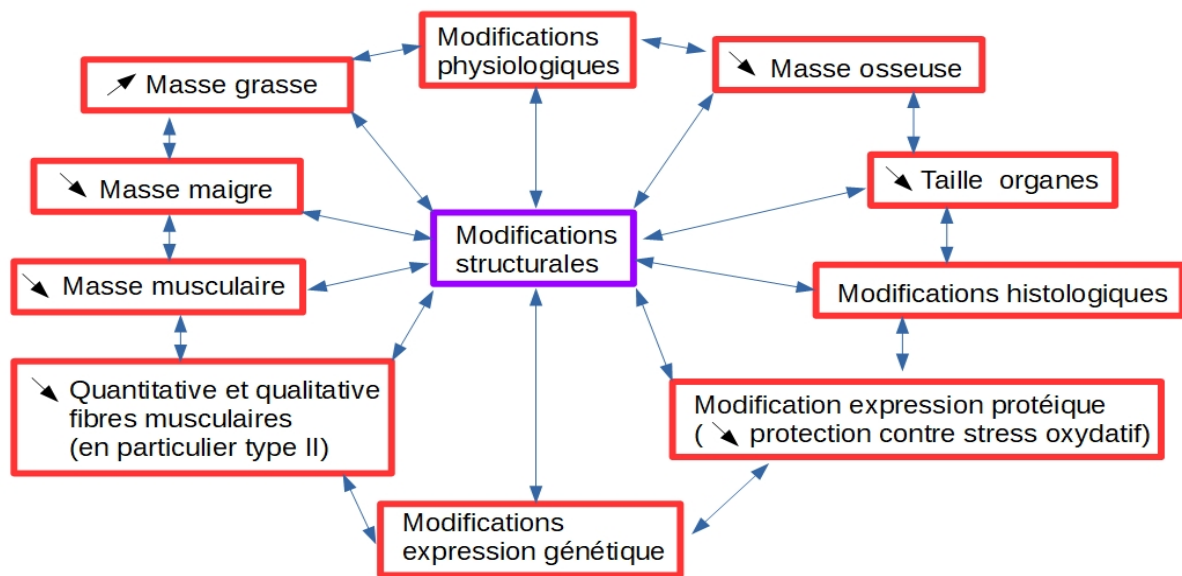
Modifications physiologiques

↗ Masse grasse

↘ Masse osseuse

↘ Masse maigre

↘ Taille organes

Modifications structurales

↘ Masse musculaire

Modifications histologiques

↘ Quantitative et qualitative fibres musculaires (en particulier type II)

Modification expression protéique ( ↘ protection contre stress oxydatif)

Modifications expression génétique